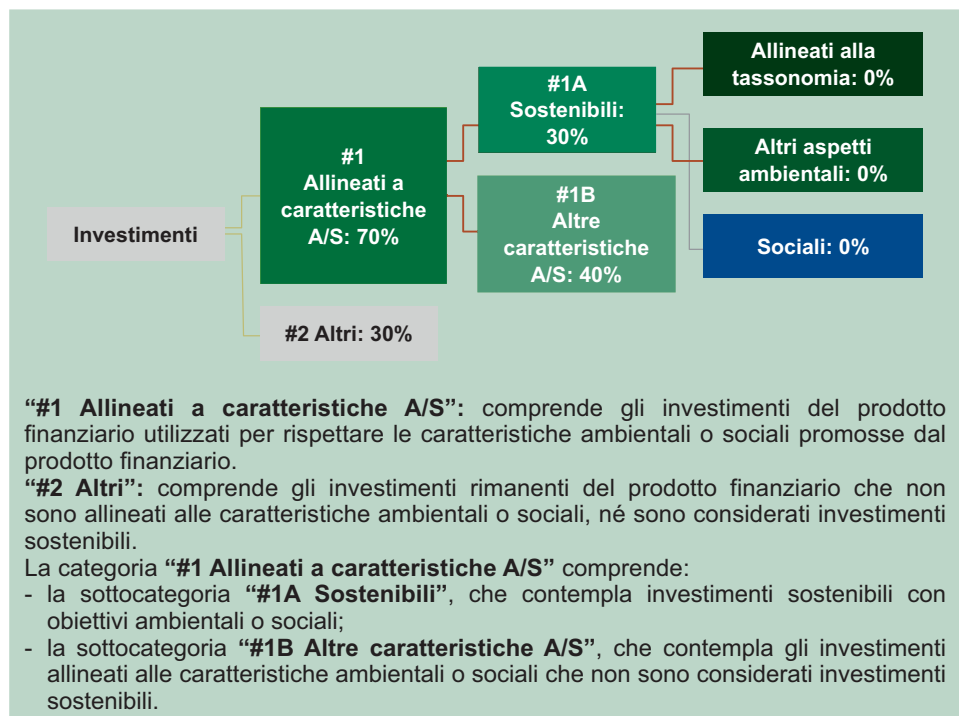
Investimenti

#1
Allineati a caratteristiche A/S: 70%

#2 Altri: 30%

#1A
Sostenibili:
30%

#1B
Altre caratteristiche
A/S: 40%

Allineati alla tassonomia: 0%

Altri aspetti ambientali: 0%

Sociali: 0%

**“#1 Allineati a caratteristiche A/S”:** comprende gli investimenti del prodotto finanziario utilizzati per rispettare le caratteristiche ambientali o sociali promosse dal prodotto finanziario.
**“#2 Altri”:** comprende gli investimenti rimanenti del prodotto finanziario che non sono allineati alle caratteristiche ambientali o sociali, né sono considerati investimenti sostenibili.
La categoria **“#1 Allineati a caratteristiche A/S”** comprende:
- la sottocategoria **“#1A Sostenibili”**, che contempla investimenti sostenibili con obiettivi ambientali o sociali;
- la sottocategoria **“#1B Altre caratteristiche A/S”**, che contempla gli investimenti allineati alle caratteristiche ambientali o sociali che non sono considerati investimenti sostenibili.